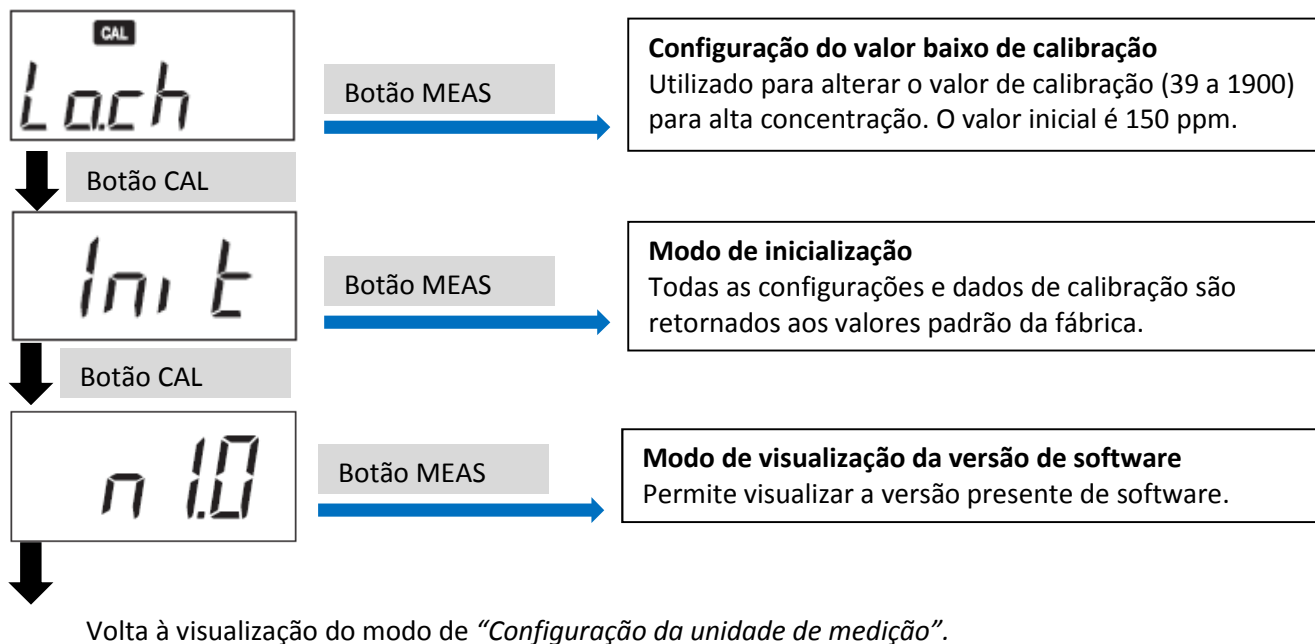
CAL
La.ch

Botão MEAS

**Configuração do valor baixo de calibração**
Utilizado para alterar o valor de calibração (39 a 1900) para alta concentração. O valor inicial é 150 ppm.

Botão CAL

Init

Botão MEAS

**Modo de inicialização**
Todas as configurações e dados de calibração são retornados aos valores padrão da fábrica.

Botão CAL

n 1.0

Botão MEAS

**Modo de visualização da versão de software**
Permite visualizar a versão presente de software.

Volta à visualização do modo de *"Configuração da unidade de medição".*